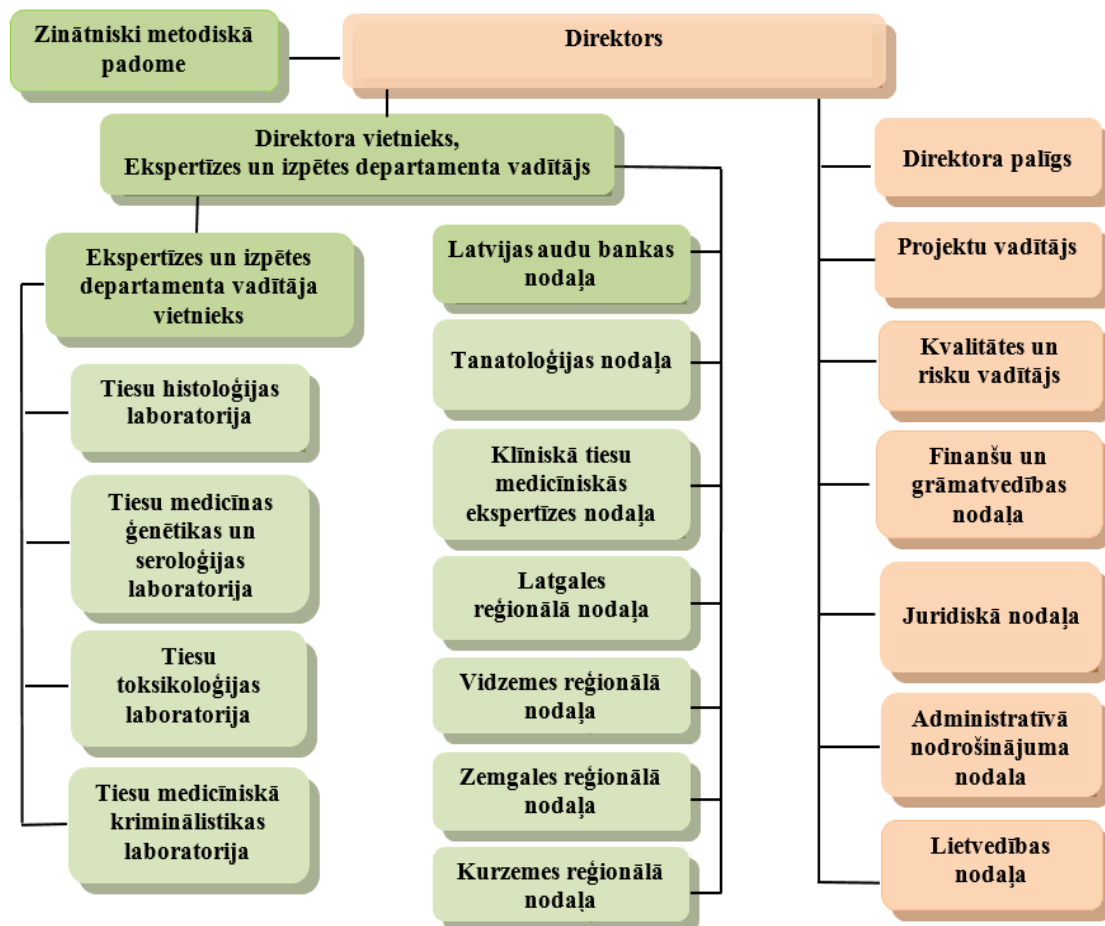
Zinātniski metodiskā padome

Direktors

Direktora vietnieks, Ekspertīzes un izpētes departamenta vadītājs

Ekspertīzes un izpētes departamenta vadītāja vietnieks

Tiesu histoloģijas laboratorija

Tiesu medicīnas ģenētikas un seroloģijas laboratorija

Tiesu toksikoloģijas laboratorija

Tiesu medicīniskā kriminālistikas laboratorija

Latvijas audu bankas nodaļa

Tanatoloģijas nodaļa

Klīniskā tiesu medicīniskās ekspertīzes nodaļa

Latgales reģionālā nodaļa

Vidzemes reģionālā nodaļa

Zemgales reģionālā nodaļa

Kurzemes reģionālā nodaļa

Direktora palīgs

Projektu vadītājs

Kvalitātes un risku vadītājs

Finanšu un grāmatvedības nodaļa

Juridiskā nodaļa

Administratīvā nodrošinājuma nodala

Lietvedības nodaļa